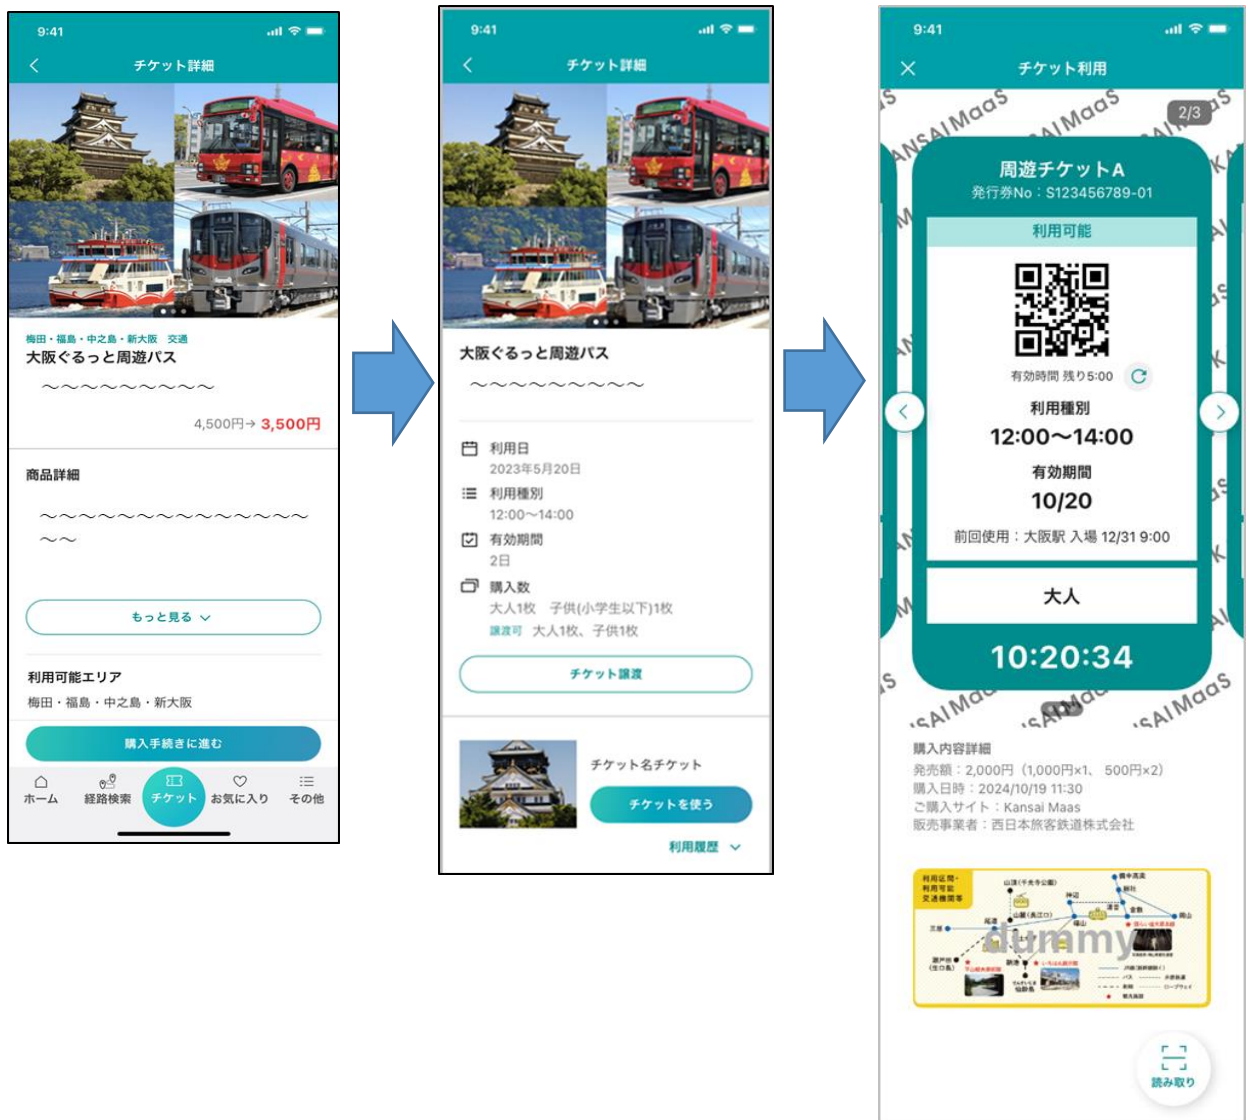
9:41

チケット詳細

梅田・福島・中之島・新大阪　交通
大阪ぐるっと周遊パス
〜〜〜〜〜〜〜〜〜〜

4,500円→ 3,500円

商品詳細
〜〜〜〜〜〜〜〜〜〜〜〜〜〜〜〜〜〜

もっと見る

利用可能エリア
梅田・福島・中之島・新大阪

購入手続きに進む

ホーム　経路検索　チケット　お気に入り　その他

9:41

チケット詳細

大阪ぐるっと周遊パス
〜〜〜〜〜〜〜〜〜〜

利用日
2023年5月20日
利用種別
12:00〜14:00
有効期間
2日
購入数
大人1枚　子供(小学生以下)1枚
譲渡可　大人1枚、子供1枚

チケット譲渡

チケット名チケット
チケットを使う
利用履歴

9:41

チケット利用

2/3

KANSAI MaaS

周遊チケットA
発行券No：S123456789-01
利用可能

有効時間 残り5:00
利用種別
12:00〜14:00
有効期間
10/20
前回使用：大阪駅 入場 12/31 9:00

大人

10:20:34

購入内容詳細
発売額：2,000円（1,000円×1、500円×2）
購入日時：2024/10/19 11:30
ご購入サイト：Kansai Maas
販売事業者：西日本旅客鉄道株式会社

利用区間・利用可能交通機関等
dummy

読み取り